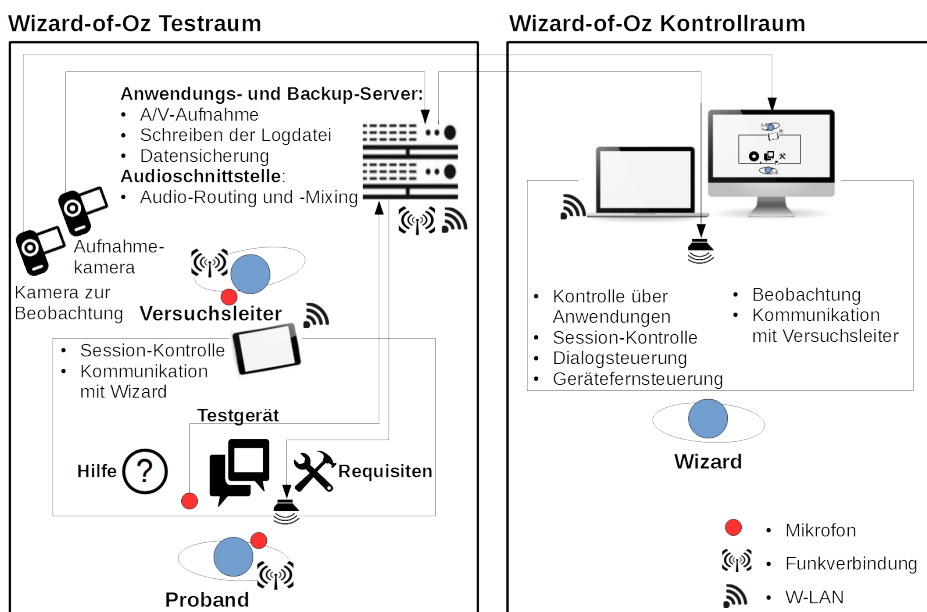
Wizard-of-Oz Testraum

Wizard-of-Oz Kontrollraum

Anwendungs- und Backup-Server:
• A/V-Aufnahme
• Schreiben der Logdatei
• Datensicherung
Audioschnittstelle:
• Audio-Routing und -Mixing

Aufnahmekamera

Kamera zur Beobachtung

Versuchsleiter

• Session-Kontrolle
• Kommunikation mit Wizard

Testgerät

Hilfe

Requisiten

Proband

• Kontrolle über Anwendungen
• Session-Kontrolle
• Dialogsteuerung
• Gerätefernsteuerung

• Beobachtung
• Kommunikation mit Versuchsleiter

Wizard

• Mikrofon
• Funkverbindung
• W-LAN